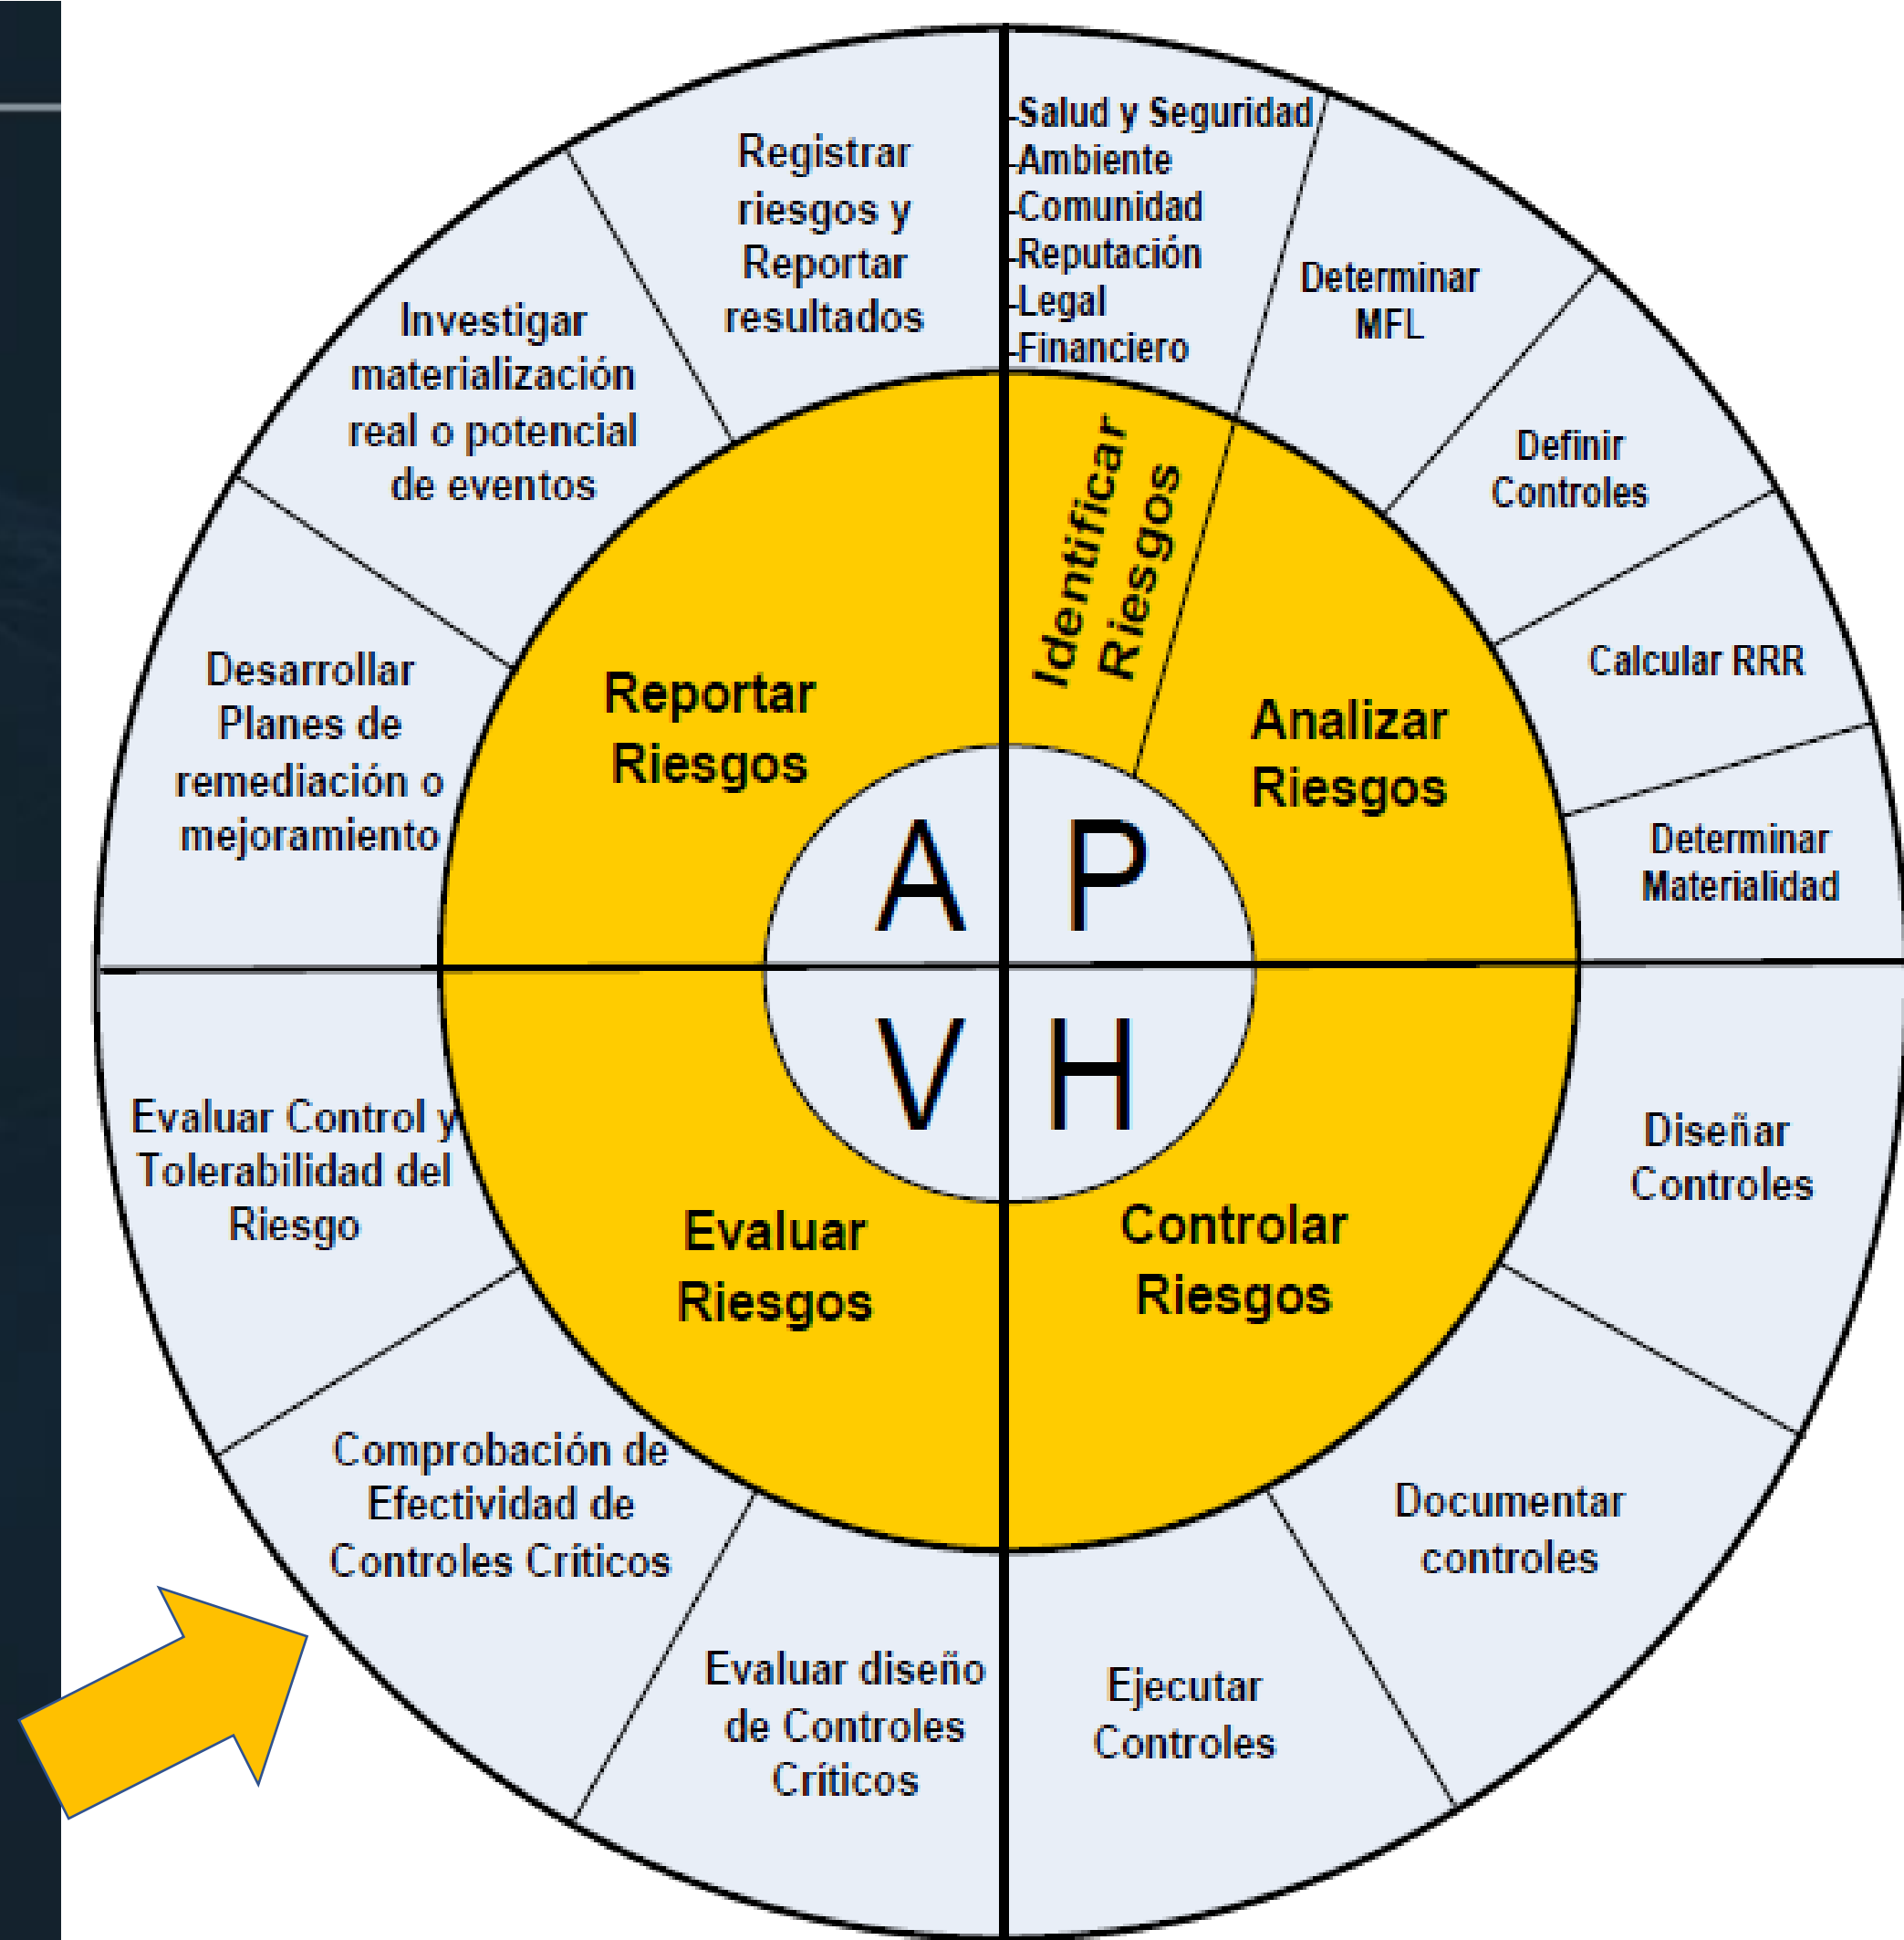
-Salud y Seguridad
-Ambiente
-Comunidad
-Reputación
-Legal
-Financiero

Determinar MFL

Definir Controles

Calcular RRR

Determinar Materialidad

Diseñar Controles

Documentar controles

Ejecutar Controles

Evaluar diseño de Controles Críticos

Comprobación de Efectividad de Controles Críticos

Evaluar Control y Tolerabilidad del Riesgo

Desarrollar Planes de remediación o mejoramiento

Investigar materialización real o potencial de eventos

Registrar riesgos y Reportar resultados

Identificar Riesgos

Analizar Riesgos

Controlar Riesgos

Evaluar Riesgos

Reportar Riesgos

A P
V H